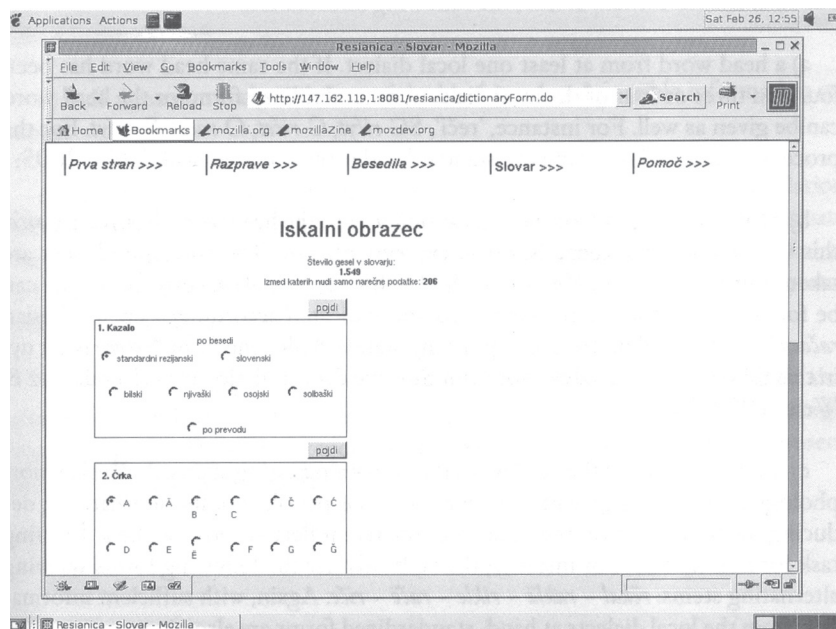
Applications Actions

Sat Feb 26, 12:55

Resianica - Slovar - Mozilla

File Edit View Go Bookmarks Tools Window Help

Back Forward Reload Stop http://147.162.119.1:8081/resianica/dictionaryForm.do Search Print

Home Bookmarks mozilla.org mozillaZine mozdev.org

Prva stran >>> Razprave >>> Besedila >>> Slovar >>> Pomoč >>>

Iskalni obrazec

Število gesel v slovarju:
1.549
Izmed katerih nudi samo narečne podatke: 206

pojdi

1. Kazalo

po besedi

standardni rezijanski slovenski

bilski njivaški osojski solbaški

po prevodu

pojdi

2. Črka

A Ä B C Č Č

D E É F G Ğ

Resianica - Slovar - Mozilla